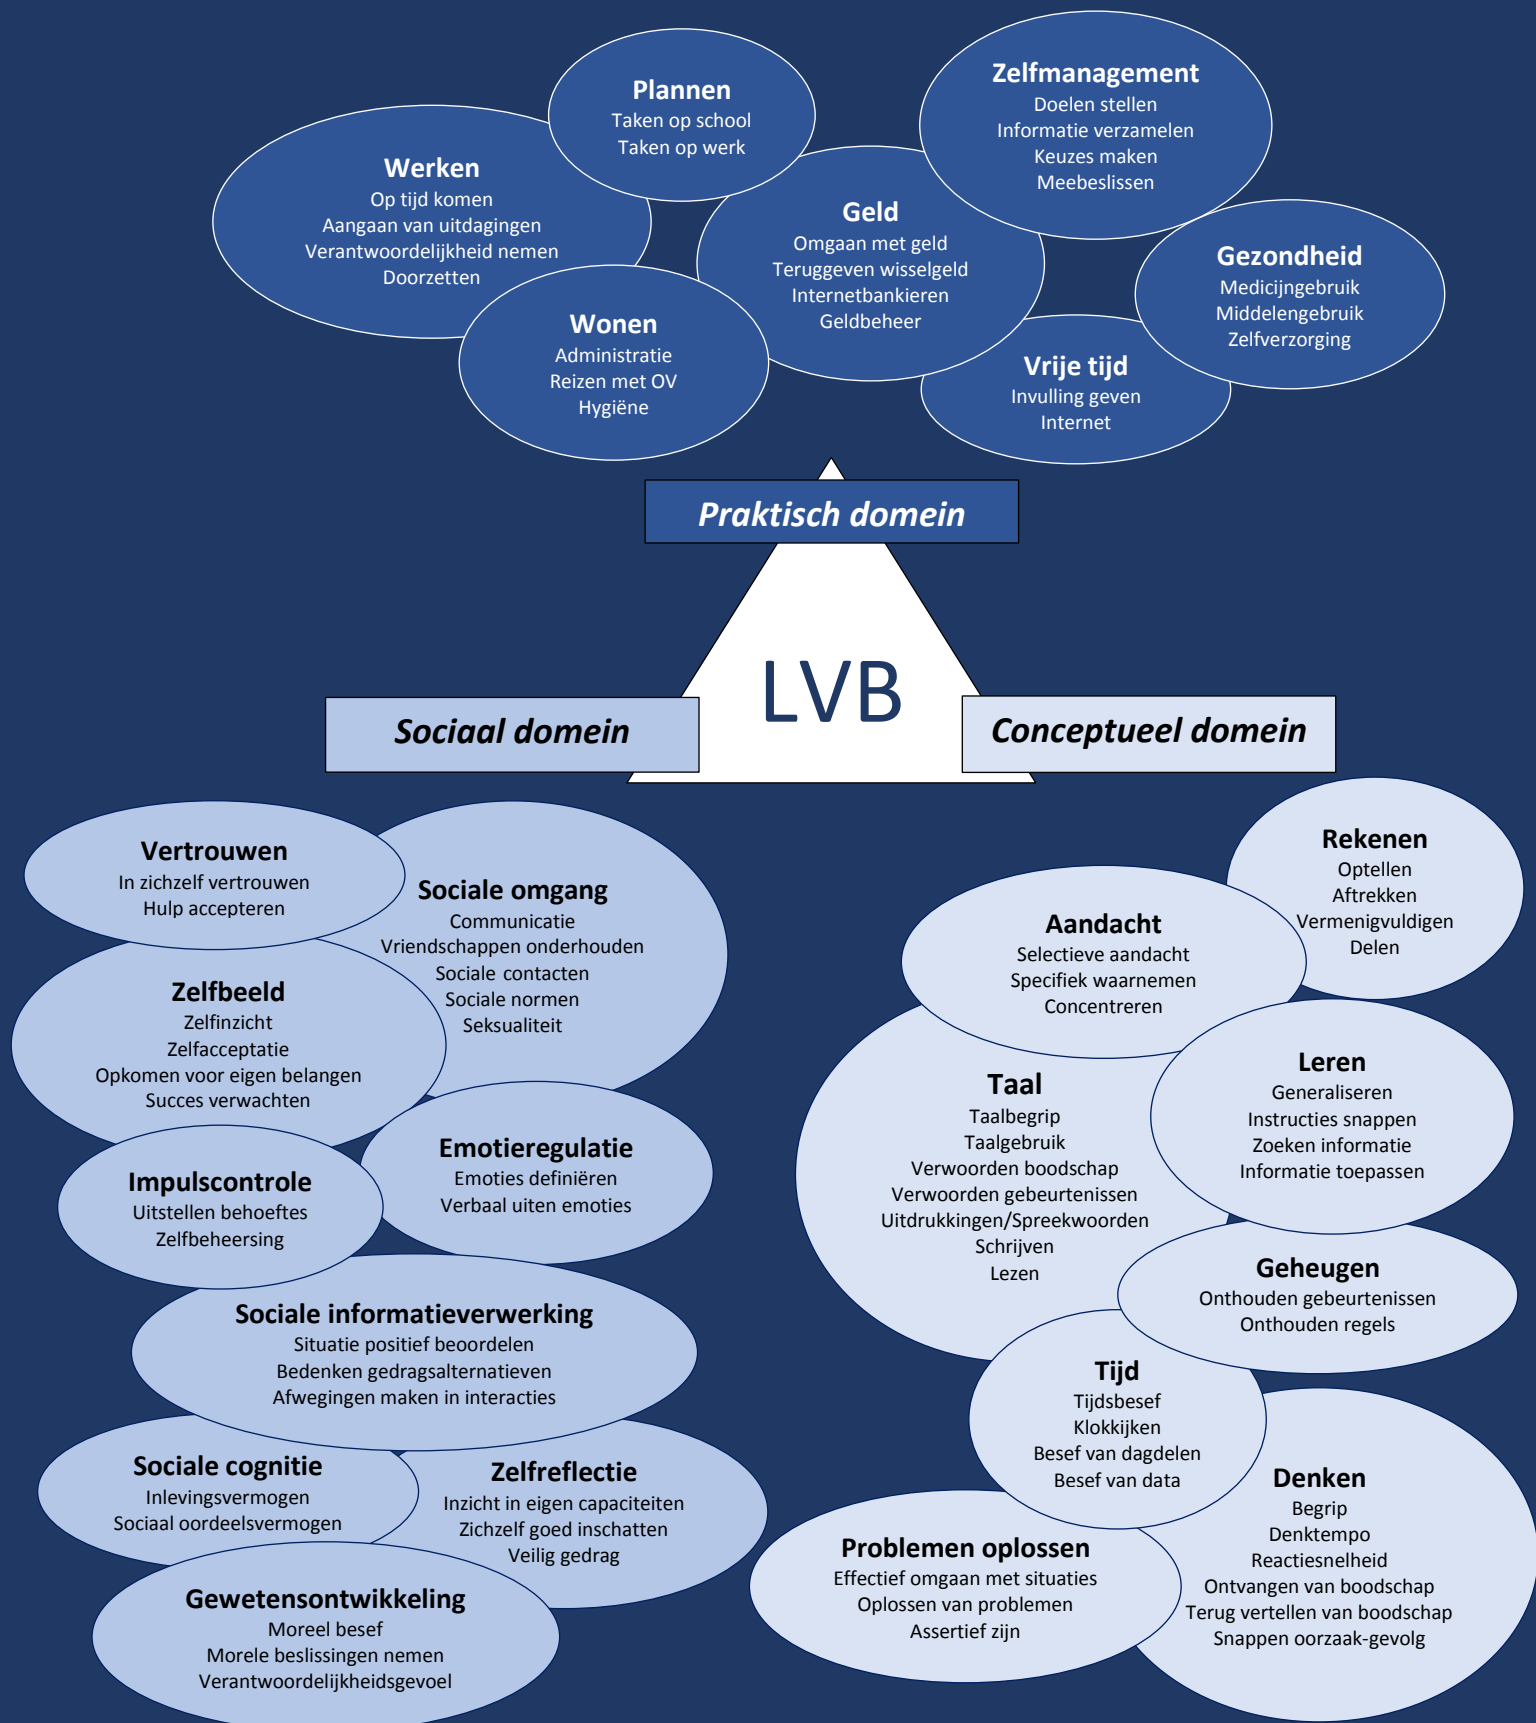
Plannen
Taken op school
Taken op werk

Zelfmanagement
Doelen stellen
Informatie verzamelen
Keuzes maken
Meebeslissen

Werken
Op tijd komen
Aangaan van uitdagingen
Verantwoordelijkheid nemen
Doorzetten

Geld
Omgaan met geld
Teruggeven wisselgeld
Internetbankieren
Geldbeheer

Gezondheid
Medicijngebruik
Middelengebruik
Zelfverzorging

Wonen
Administratie
Reizen met OV
Hygiëne

Vrije tijd
Invulling geven
Internet

Praktisch domein

LVB

Sociaal domein

Conceptueel domein

Vertrouwen
In zichzelf vertrouwen
Hulp accepteren

Sociale omgang
Communicatie
Vriendschappen onderhouden
Sociale contacten
Sociale normen
Seksualiteit

Zelfbeeld
Zelfinzicht
Zelfacceptatie
Opkomen voor eigen belangen
Succes verwachten

Emotieregulatie
Emoties definiëren
Verbaal uiten emoties

Impulscontrole
Uitstellen behoeftes
Zelfbeheersing

Sociale informatieverwerking
Situatie positief beoordelen
Bedenken gedragsalternatieven
Afwegingen maken in interacties

Sociale cognitie
Inlevingsvermogen
Sociaal oordeelsvermogen

Zelfreflectie
Inzicht in eigen capaciteiten
Zichzelf goed inschatten
Veilig gedrag

Gewetensontwikkeling
Moreel besef
Morele beslissingen nemen
Verantwoordelijkheidsgevoel

Rekenen
Optellen
Aftrekken
Vermenigvuldigen
Delen

Aandacht
Selectieve aandacht
Specifiek waarnemen
Concentreren

Leren
Generaliseren
Instructies snappen
Zoeken informatie
Informatie toepassen

Taal
Taalbegrip
Taalgebruik
Verwoorden boodschap
Verwoorden gebeurtenissen
Uitdrukkingen/Spreekwoorden
Schrijven
Lezen

Geheugen
Onthouden gebeurtenissen
Onthouden regels

Tijd
Tijdsbesef
Klokkijken
Besef van dagdelen
Besef van data

Denken
Begrip
Denktempo
Reactiesnelheid
Ontvangen van boodschap
Terug vertellen van boodschap
Snappen oorzaak-gevolg

Problemen oplossen
Effectief omgaan met situaties
Oplossen van problemen
Assertief zijn